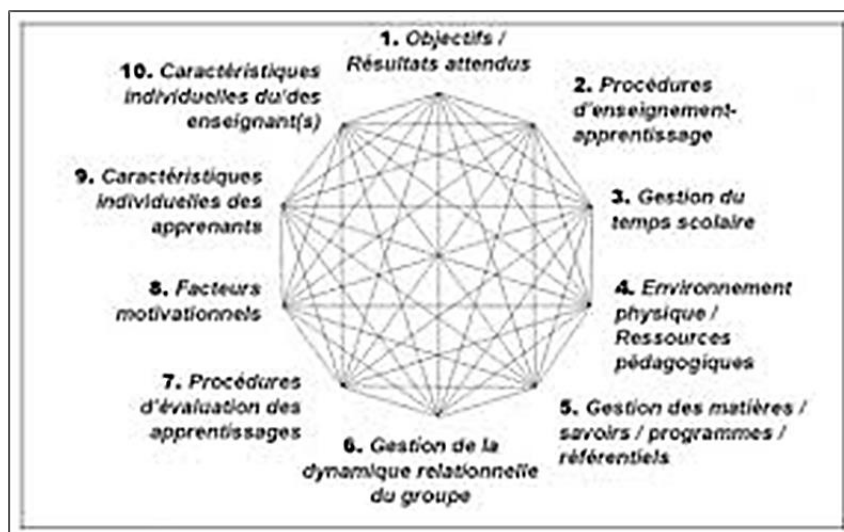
1. Objectifs / Résultats attendus

2. Procédures d'enseignement-apprentissage

3. Gestion du temps scolaire

4. Environnement physique / Ressources pédagogiques

5. Gestion des matières / savoirs / programmes / référentiels

6. Gestion de la dynamique relationnelle du groupe

7. Procédures d'évaluation des apprentissages

8. Facteurs motivationnels

9. Caractéristiques individuelles des apprenants

10. Caractéristiques individuelles du/des enseignant(s)